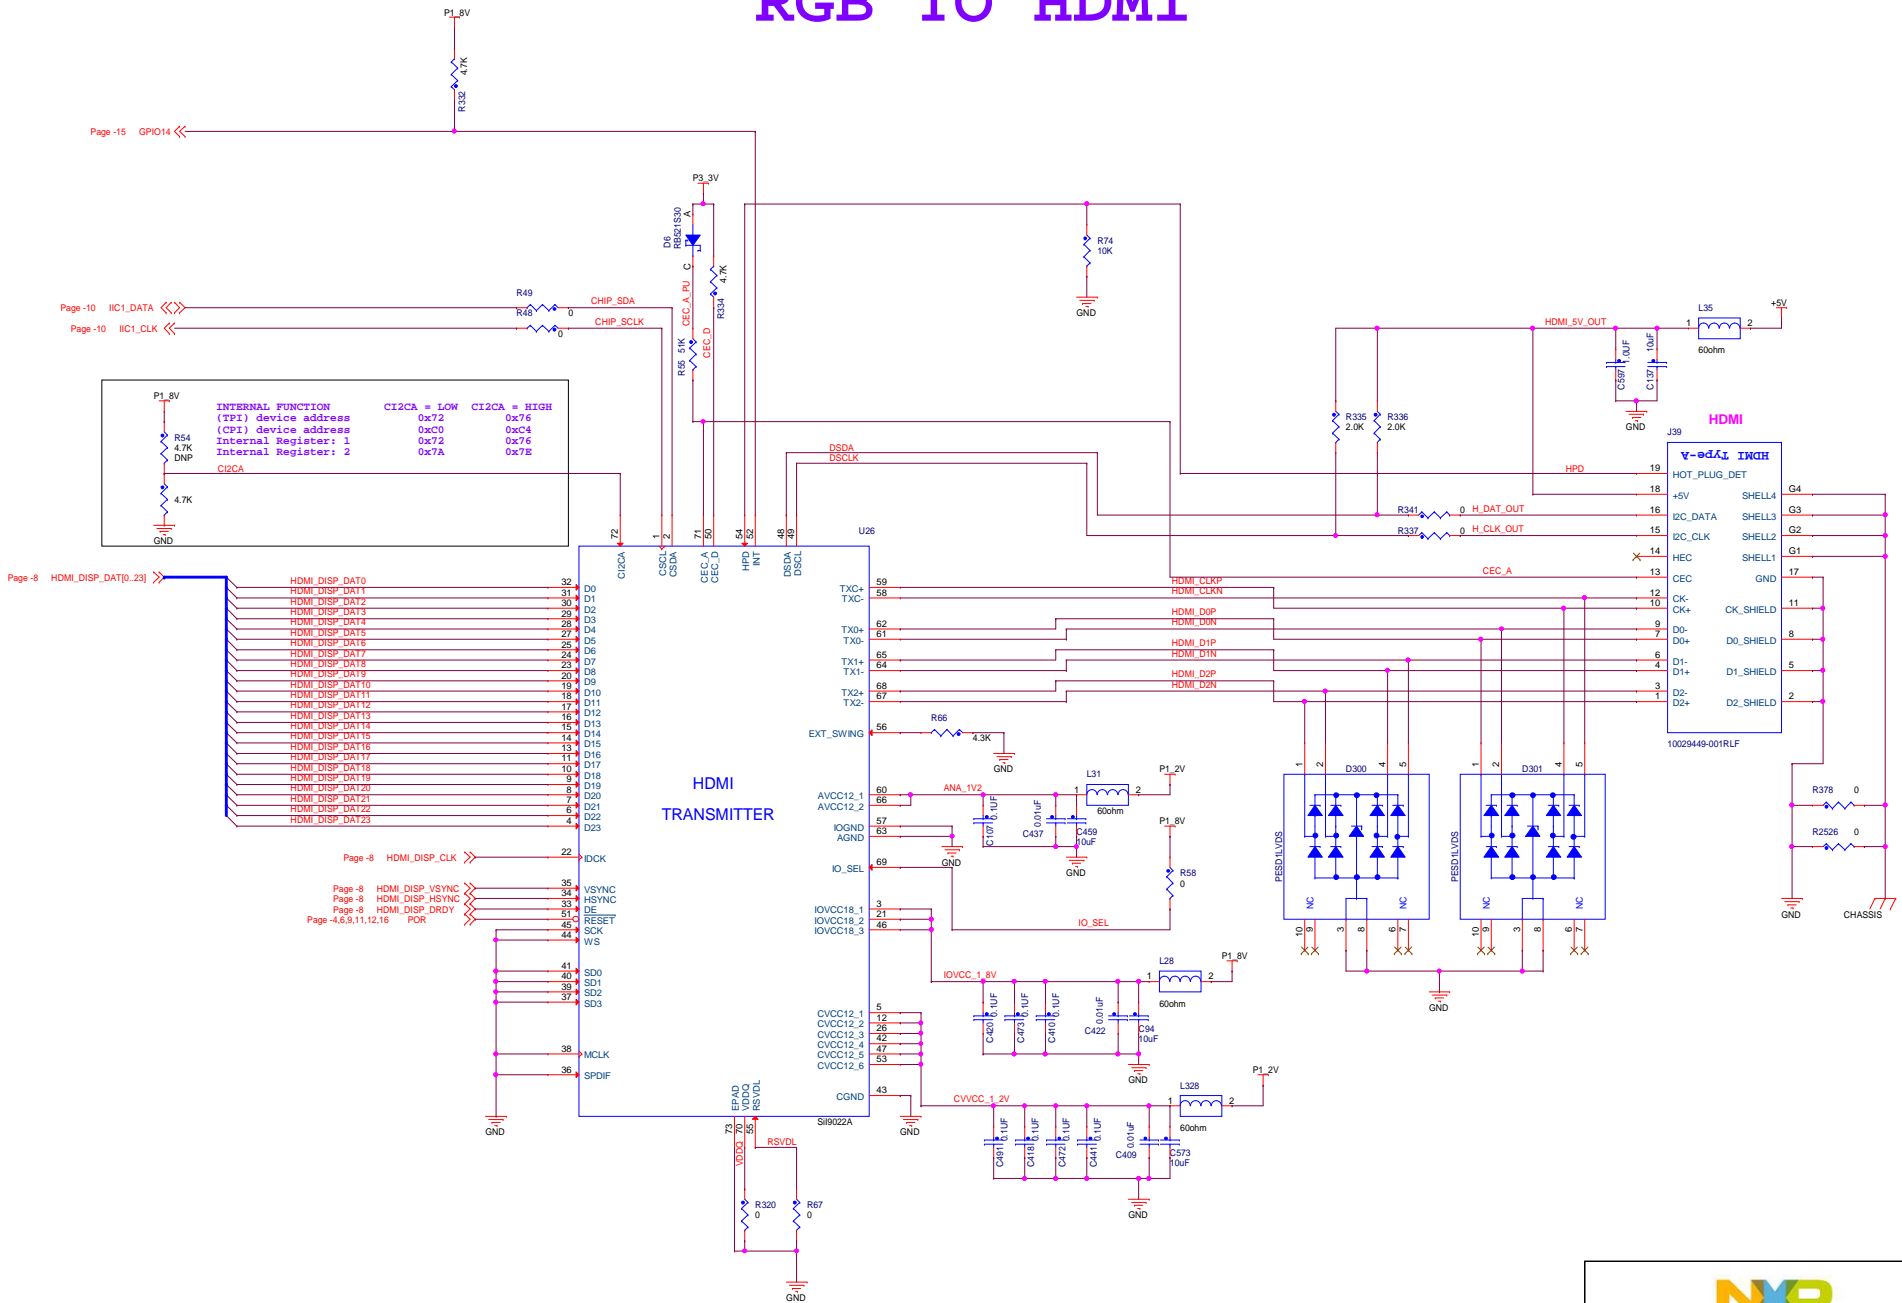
RGB TO HDMI

P1_8V
4.7K
R332
Page -15 GPIO14

P3_3V
D6 RB521S30
A
C
4.7K
R334
CEC_A_PU
CEC_D
R55 51K

R74
10K
GND

Page -10 IIC1_DATA
Page -10 IIC1_CLK
R49
R48
0
0
CHIP_SDA
CHIP_SCLK

HDMI_5V_OUT
L35
1 2
60ohm
+5V
C597 1.0uF
C137 10uF
GND

P1_8V
R54
4.7K
DNP
4.7K
GND
CI2CA

| INTERNAL FUNCTION | CI2CA = LOW | CI2CA = HIGH |
|---|---|---|
| (TPI) device address | 0x72 | 0x76 |
| (CPI) device address | 0xC0 | 0xC4 |
| Internal Register: 1 | 0x72 | 0x76 |
| Internal Register: 2 | 0x7A | 0x7E |

R335 2.0K
R336 2.0K
HDMI
J39
HDMI Type-A
DSDA
DSCLK
HPD
19 HOT_PLUG_DET
18 +5V SHELL4 G4
R341 0 H_DAT_OUT 16 I2C_DATA SHELL3 G3
R337 0 H_CLK_OUT 15 I2C_CLK SHELL2 G2
14 HEC SHELL1 G1
CEC_A 13 CEC GND 17
12 CK- 10 CK+ CK_SHIELD 11
9 D0- 7 D0+ D0_SHIELD 8
6 D1- 4 D1+ D1_SHIELD 5
3 D2- 1 D2+ D2_SHIELD 2
10029449-001RLF

U26
72 CI2CA
1 CSCL 2 CSDA
71 CEC_A 50 CEC_D
54 HPD 52 INT
48 DSDA 49 DSCL

Page -8 HDMI_DISP_DAT[0..23]
HDMI_DISP_DAT0 32 D0
HDMI_DISP_DAT1 31 D1
HDMI_DISP_DAT2 30 D2
HDMI_DISP_DAT3 29 D3
HDMI_DISP_DAT4 28 D4
HDMI_DISP_DAT5 27 D5
HDMI_DISP_DAT6 25 D6
HDMI_DISP_DAT7 24 D7
HDMI_DISP_DAT8 23 D8
HDMI_DISP_DAT9 20 D9
HDMI_DISP_DAT10 19 D10
HDMI_DISP_DAT11 18 D11
HDMI_DISP_DAT12 17 D12
HDMI_DISP_DAT13 16 D13
HDMI_DISP_DAT14 15 D14
HDMI_DISP_DAT15 14 D15
HDMI_DISP_DAT16 13 D16
HDMI_DISP_DAT17 11 D17
HDMI_DISP_DAT18 10 D18
HDMI_DISP_DAT19 9 D19
HDMI_DISP_DAT20 8 D20
HDMI_DISP_DAT21 7 D21
HDMI_DISP_DAT22 6 D22
HDMI_DISP_DAT23 4 D23

Page -8 HDMI_DISP_CLK 22 IDCK
Page -8 HDMI_DISP_VSYNC 35 VSYNC
Page -8 HDMI_DISP_HSYNC 34 HSYNC
Page -8 HDMI_DISP_DRDY 33 DE
Page -4,6,9,11,12,16 POR 51 RESET
45 SCK
44 WS
41 SD0
40 SD1
39 SD2
37 SD3
38 MCLK
36 SPDIF
GND

HDMI
TRANSMITTER

TXC+ 59 HDMI_CLKP
TXC- 58 HDMI_CLKN
TX0+ 62 HDMI_D0P
TX0- 61 HDMI_D0N
TX1+ 65 HDMI_D1P
TX1- 64 HDMI_D1N
TX2+ 68 HDMI_D2P
TX2- 67 HDMI_D2N
EXT_SWING 56
R66 4.3K
GND
AVCC12_1 60
AVCC12_2 66
ANA_1V2
L31 1 2 60ohm
P1_2V
C107 0.1UF
C437 0.01uF
C459 10uF
IOGND 57
AGND 63
GND
IO_SEL 69
P1_8V
R58 0
IO_SEL
IOVCC18_1 3
IOVCC18_2 21
IOVCC18_3 46
IOVCC_1_8V
L28 1 2 60ohm
P1_8V
C420 0.1UF
C473 0.1UF
C410 0.1UF
C422 0.01uF
C94 10uF
GND
CVCC12_1 5
CVCC12_2 12
CVCC12_3 26
CVCC12_4 42
CVCC12_5 47
CVCC12_6 53
CGND 43
GND
CVVCC_1_2V
L328 1 2 60ohm
P1_2V
C491 0.1UF
C418 0.1UF
C472 0.1UF
C441 0.1UF
C409 0.01uF
C573 10uF
GND
EPAD VDDQ RSVDL
73 70 55
SiI9022A
VDDQ
RSVDL
R320 0
R67 0
GND

D300
D301
1 2 4 5
PESD1LVDS
NC NC
10 9 3 8 6 7
GND
R378 0
R2526 0
GND
CHASSIS